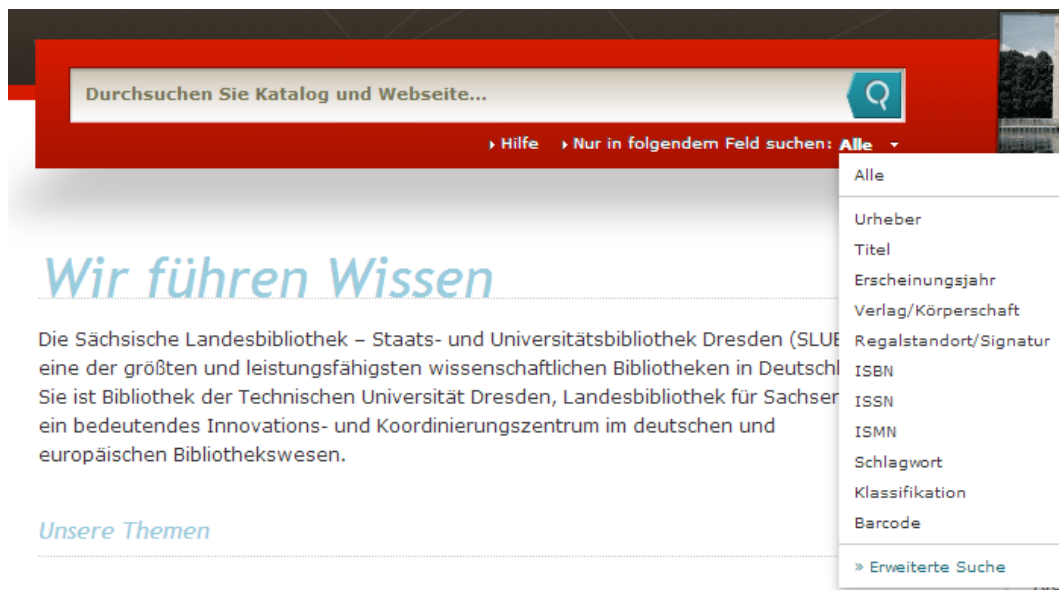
Durchsuchen Sie Katalog und Webseite...

Hilfe   Nur in folgendem Feld suchen: Alle

Alle

Urheber
Titel
Erscheinungsjahr
Verlag/Körperschaft
Regalstandort/Signatur
ISBN
ISSN
ISMN
Schlagwort
Klassifikation
Barcode

» Erweiterte Suche

Wir führen Wissen

Die Sächsische Landesbibliothek – Staats- und Universitätsbibliothek Dresden (SLUB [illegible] eine der größten und leistungsfähigsten wissenschaftlichen Bibliotheken in Deutschl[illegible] Sie ist Bibliothek der Technischen Universität Dresden, Landesbibliothek für Sachsen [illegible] ein bedeutendes Innovations- und Koordinierungszentrum im deutschen und europäischen Bibliothekswesen.

Unsere Themen